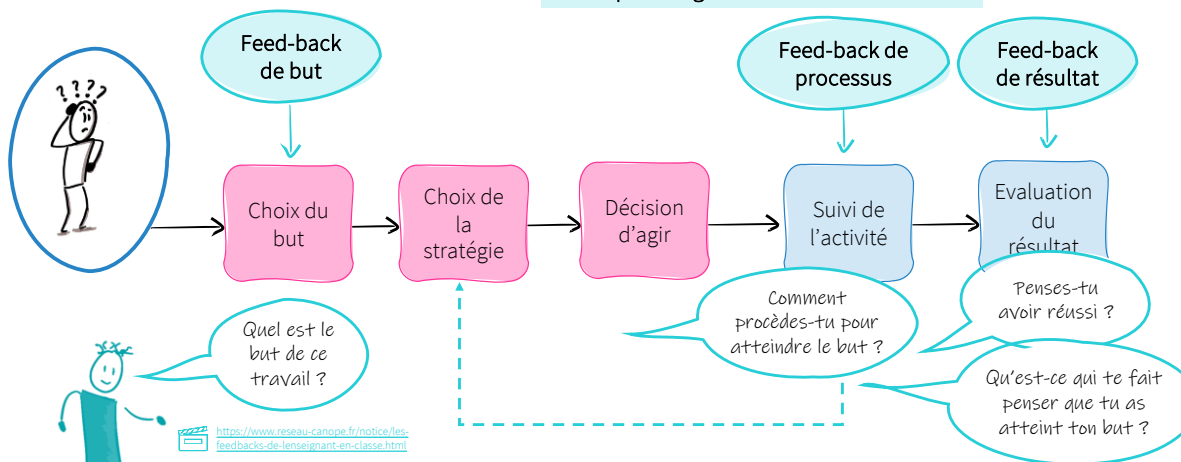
? ? ? ?

Feed-back de but

Feed-back de processus

Feed-back de résultat

Choix du but

Choix de la stratégie

Décision d'agir

Suivi de l'activité

Evaluation du résultat

Quel est le but de ce travail ?

Comment procèdes-tu pour atteindre le but ?

Penses-tu avoir réussi ?

Qu'est-ce qui te fait penser que tu as atteint ton but ?

https://www.reseau-canope.fr/notice/les-feedbacks-de-lenseignant-en-classe.html